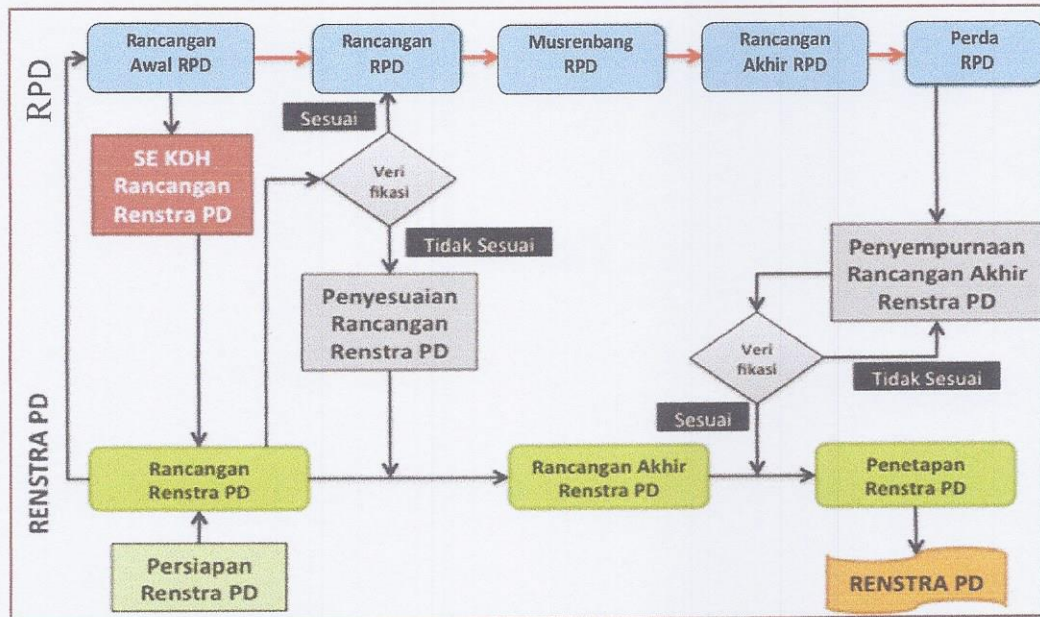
RPD

Rancangan Awal RPD

Rancangan RPD

Musrenbang RPD

Rancangan Akhir RPD

Perda RPD

Sesuai

SE KDH Rancangan Renstra PD

Veri fikasi

Tidak Sesuai

Penyesuaian Rancangan Renstra PD

Penyempurnaan Rancangan Akhir Renstra PD

Veri fikasi

Tidak Sesuai

Sesuai

RENSTRA PD

Rancangan Renstra PD

Rancangan Akhir Renstra PD

Penetapan Renstra PD

Persiapan Renstra PD

RENSTRA PD